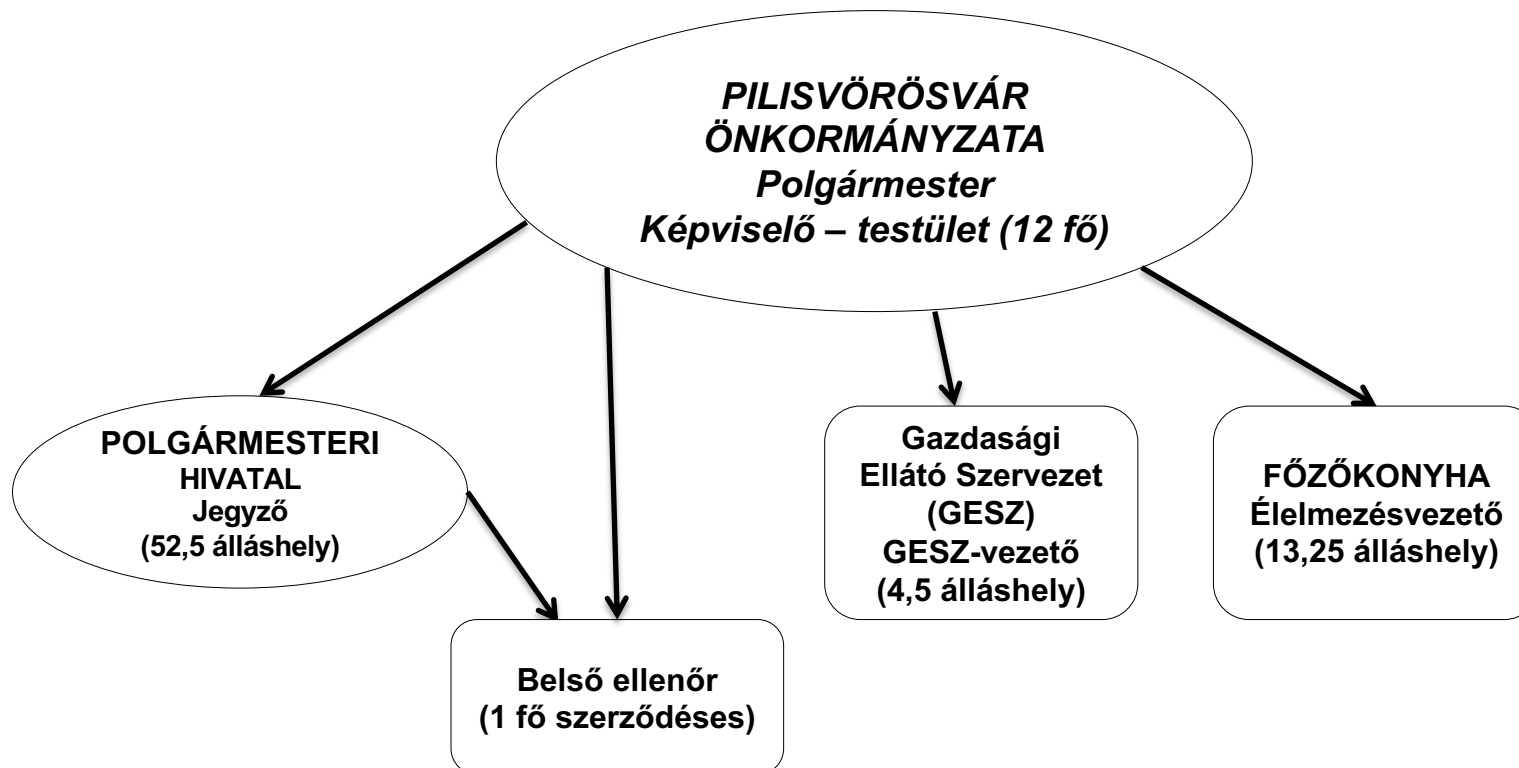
PILISVÖRÖSVÁR ÖNKORMÁNYZATA
Polgármester
Képviselő – testület (12 fő)

POLGÁRMESTERI HIVATAL
Jegyző
(52,5 álláshely)

Belső ellenőr
(1 fő szerződéses)

Gazdasági Ellátó Szervezet (GESZ)
GESZ-vezető
(4,5 álláshely)

FŐZŐKONYHA
Élelmezésvezető
(13,25 álláshely)